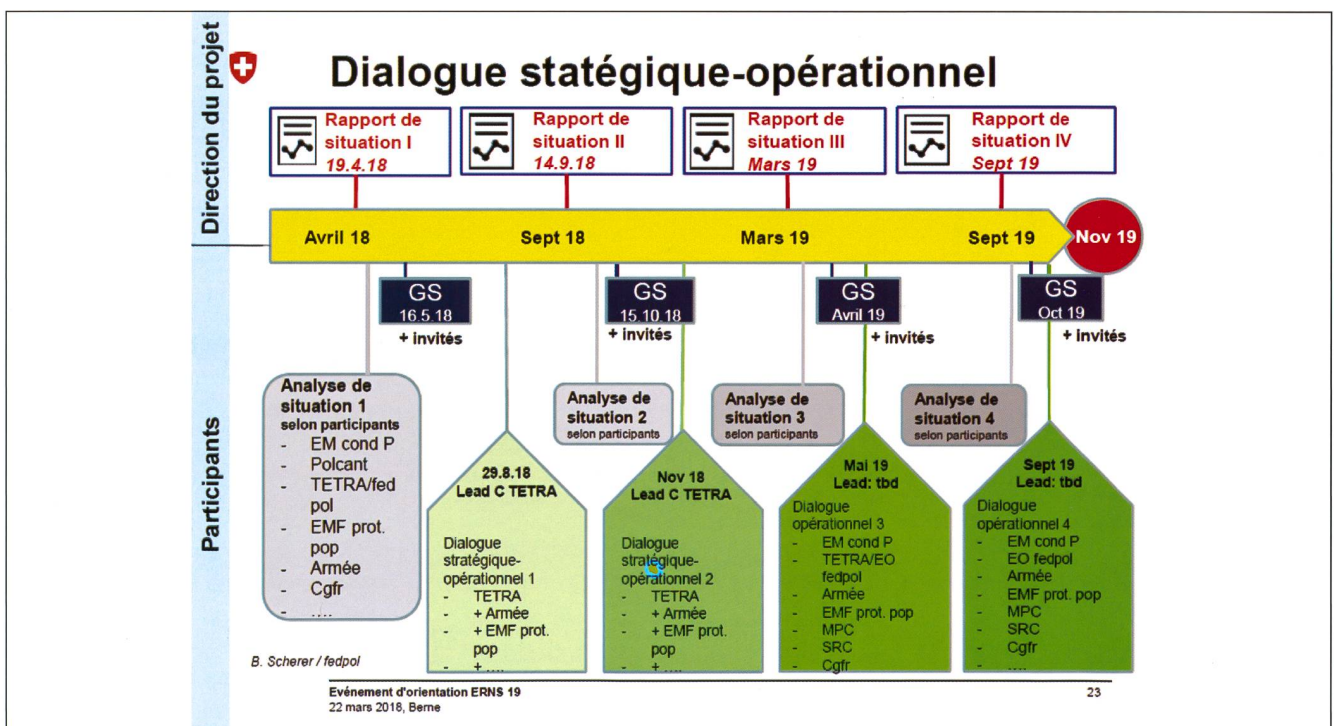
Direction du projet

Dialogue statégique-opérationnel

Rapport de situation I
19.4.18

Rapport de situation II
14.9.18

Rapport de situation III
Mars 19

Rapport de situation IV
Sept 19

Avril 18 Sept 18 Mars 19 Sept 19 Nov 19

GS
16.5.18
+ invités

GS
15.10.18
+ invités

GS
Avril 19
+ invités

GS
Oct 19
+ invités

Participants

Analyse de situation 1
selon participants
- EM cond P
- Polcant
- TETRA/fed pol
- EMF prot. pop
- Armée
- Cgfr
- ....

29.8.18
Lead C TETRA

Dialogue stratégique-opérationnel 1
- TETRA
- + Armée
- + EMF prot. pop
- + ....

Analyse de situation 2
selon participants

Nov 18
Lead C TETRA

Dialogue stratégique-opérationnel 2
- TETRA
- + Armée
- + EMF prot. pop
- + ....

Analyse de situation 3
selon participants

Mai 19
Lead: tbd

Dialogue opérationnel 3
- EM cond P
- TETRA/EO fedpol
- Armée
- EMF prot. pop
- MPC
- SRC
- Cgfr

Analyse de situation 4
selon participants

Sept 19
Lead: tbd

Dialogue opérationnel 4
- EM cond P
- EO fedpol
- Armée
- EMF prot. pop
- MPC
- SRC
- Cgfr
- ....

B. Scherer / fedpol

Evénement d'orientation ERNS 19
22 mars 2018, Berne

23